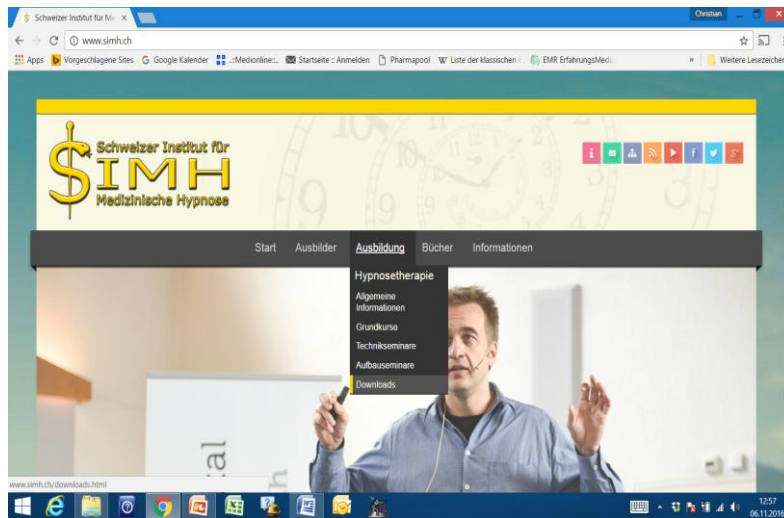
Schweizer Institut für Me ×

Christian

www.simh.ch

Apps Vorgeschlagene Sites Google Kalender .::Medionline::.. Startseite :: Anmelden Pharmapool Liste der klassischen EMR ErfahrungsMedi

» Weitere Lesezeichen

Schweizer Institut für
SIMH
Medizinische Hypnose

Start Ausbilder Ausbildung Bücher Informationen

Hypnosetherapie
Allgemeine Informationen
Grundkurse
Technikseminare
Aufbauseminare
Downloads

www.simh.ch/downloads.html

12:57
06.11.2016